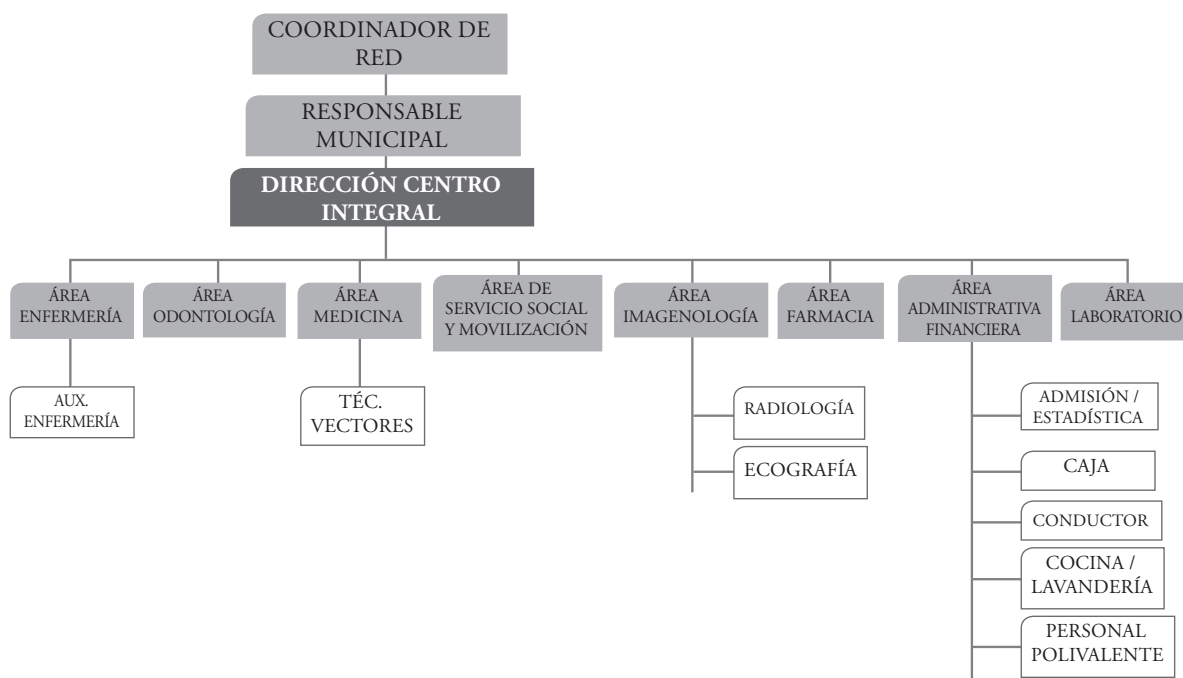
COORDINADOR DE RED

RESPONSABLE MUNICIPAL

DIRECCIÓN CENTRO INTEGRAL

ÁREA ENFERMERÍA

ÁREA ODONTOLOGÍA

ÁREA MEDICINA

ÁREA DE SERVICIO SOCIAL Y MOVILIZACIÓN

ÁREA IMAGENOLOGÍA

ÁREA FARMACIA

ÁREA ADMINISTRATIVA FINANCIERA

ÁREA LABORATORIO

AUX. ENFERMERÍA

TÉC. VECTORES

RADIOLOGÍA

ECOGRAFÍA

ADMISIÓN / ESTADÍSTICA

CAJA

CONDUCTOR

COCINA / LAVANDERÍA

PERSONAL POLIVALENTE